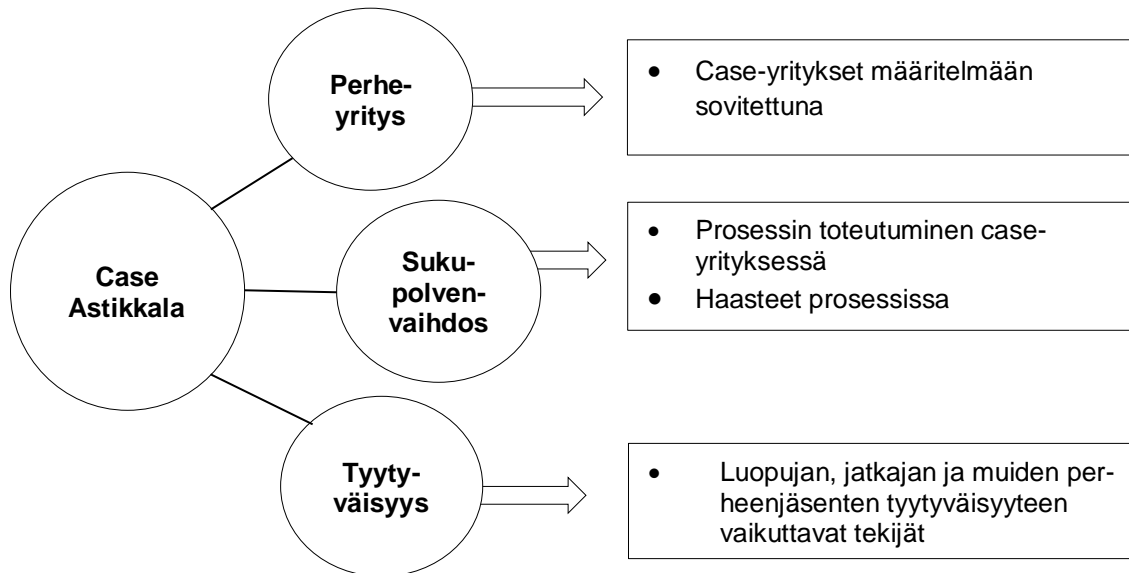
Case Astikkala

Perheyritys

- Case-yritykset määritelmään sovitettuna

Sukupolvenvaihdos

- Prosessin toteutuminen caseyrityksessä
- Haasteet prosessissa

Tyytyväisyys

- Luopujan, jatkajan ja muiden perheenjäsenten tyytyväisyyteen vaikuttavat tekijät